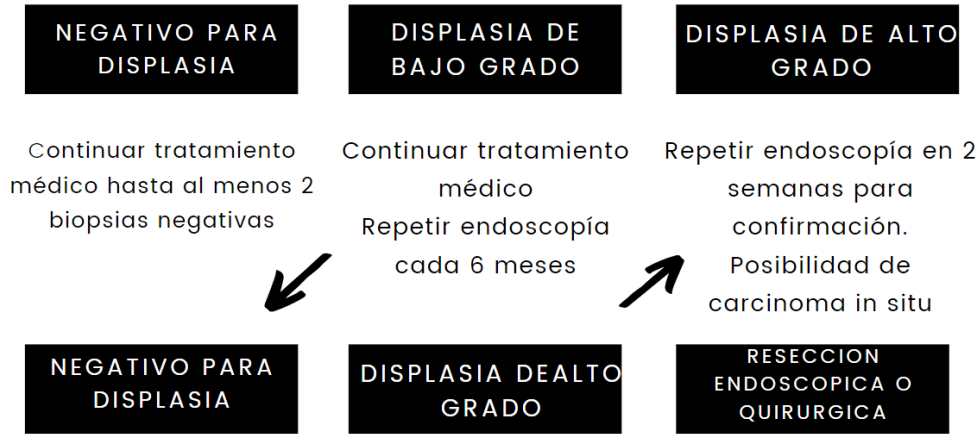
NEGATIVO PARA DISPLASIA

DISPLASIA DE BAJO GRADO

DISPLASIA DE ALTO GRADO

Continuar tratamiento médico hasta al menos 2 biopsias negativas

Continuar tratamiento médico
Repetir endoscopía cada 6 meses

Repetir endoscopía en 2 semanas para confirmación. Posibilidad de carcinoma in situ

NEGATIVO PARA DISPLASIA

DISPLASIA DEALTO GRADO

RESECCION ENDOSCOPICA O QUIRURGICA